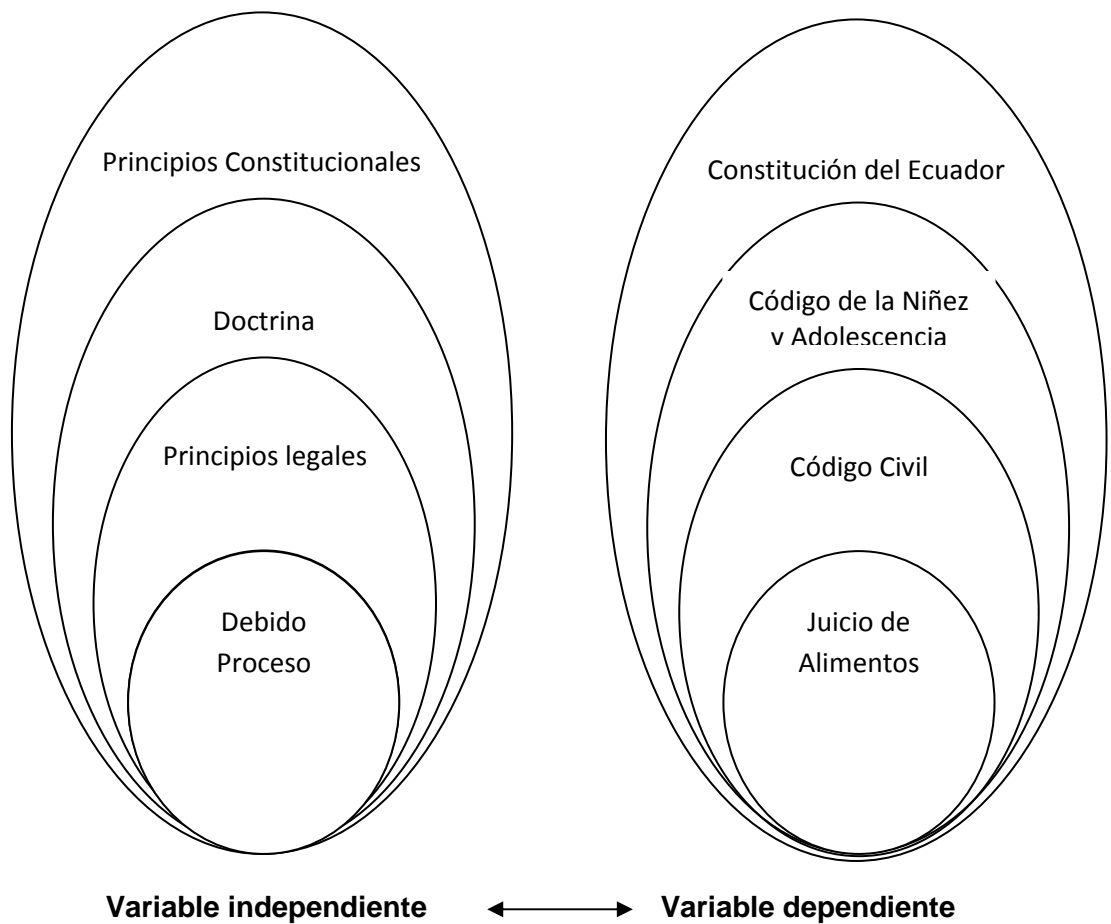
Principios Constitucionales

Doctrina

Principios legales

Debido Proceso

Constitución del Ecuador

Código de la Niñez y Adolescencia

Código Civil

Juicio de Alimentos

**Variable independiente** ⟷ **Variable dependiente**